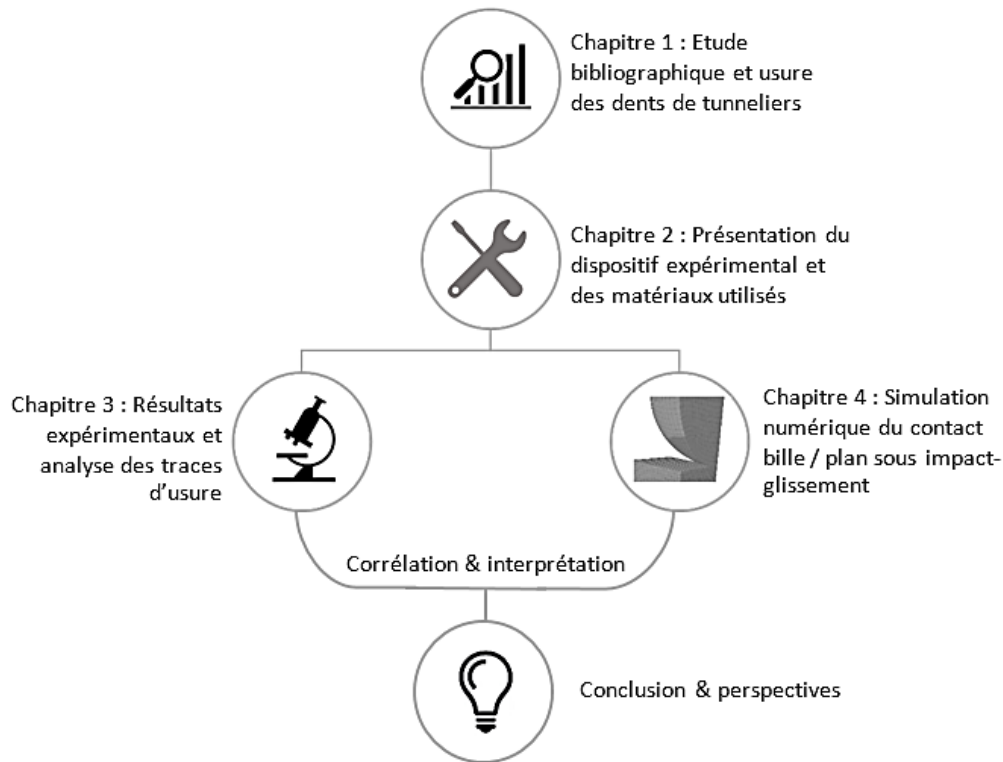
Chapitre 1 : Etude bibliographique et usure des dents de tunneliers

Chapitre 2 : Présentation du dispositif expérimental et des matériaux utilisés

Chapitre 3 : Résultats expérimentaux et analyse des traces d'usure

Chapitre 4 : Simulation numérique du contact bille / plan sous impact-glissement

Corrélation & interprétation

Conclusion & perspectives